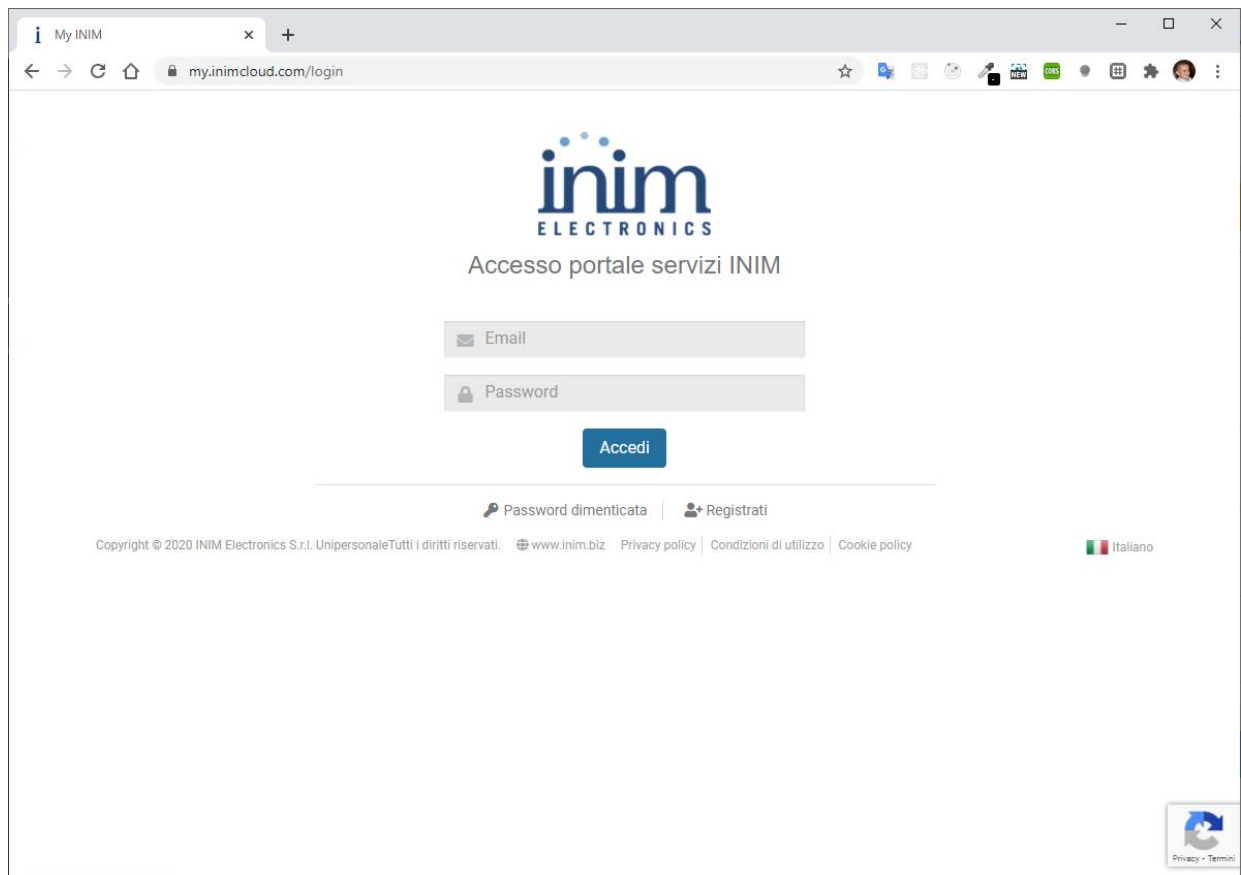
My INIM

my.inimcloud.com/login

inim
ELECTRONICS

Accesso portale servizi INIM

Email

Password

Accedi

Password dimenticata | Registrati

Copyright © 2020 INIM Electronics S.r.l. UnipersonaleTutti i diritti riservati. www.inim.biz Privacy policy | Condizioni di utilizzo | Cookie policy

Italiano

Privacy - Termini